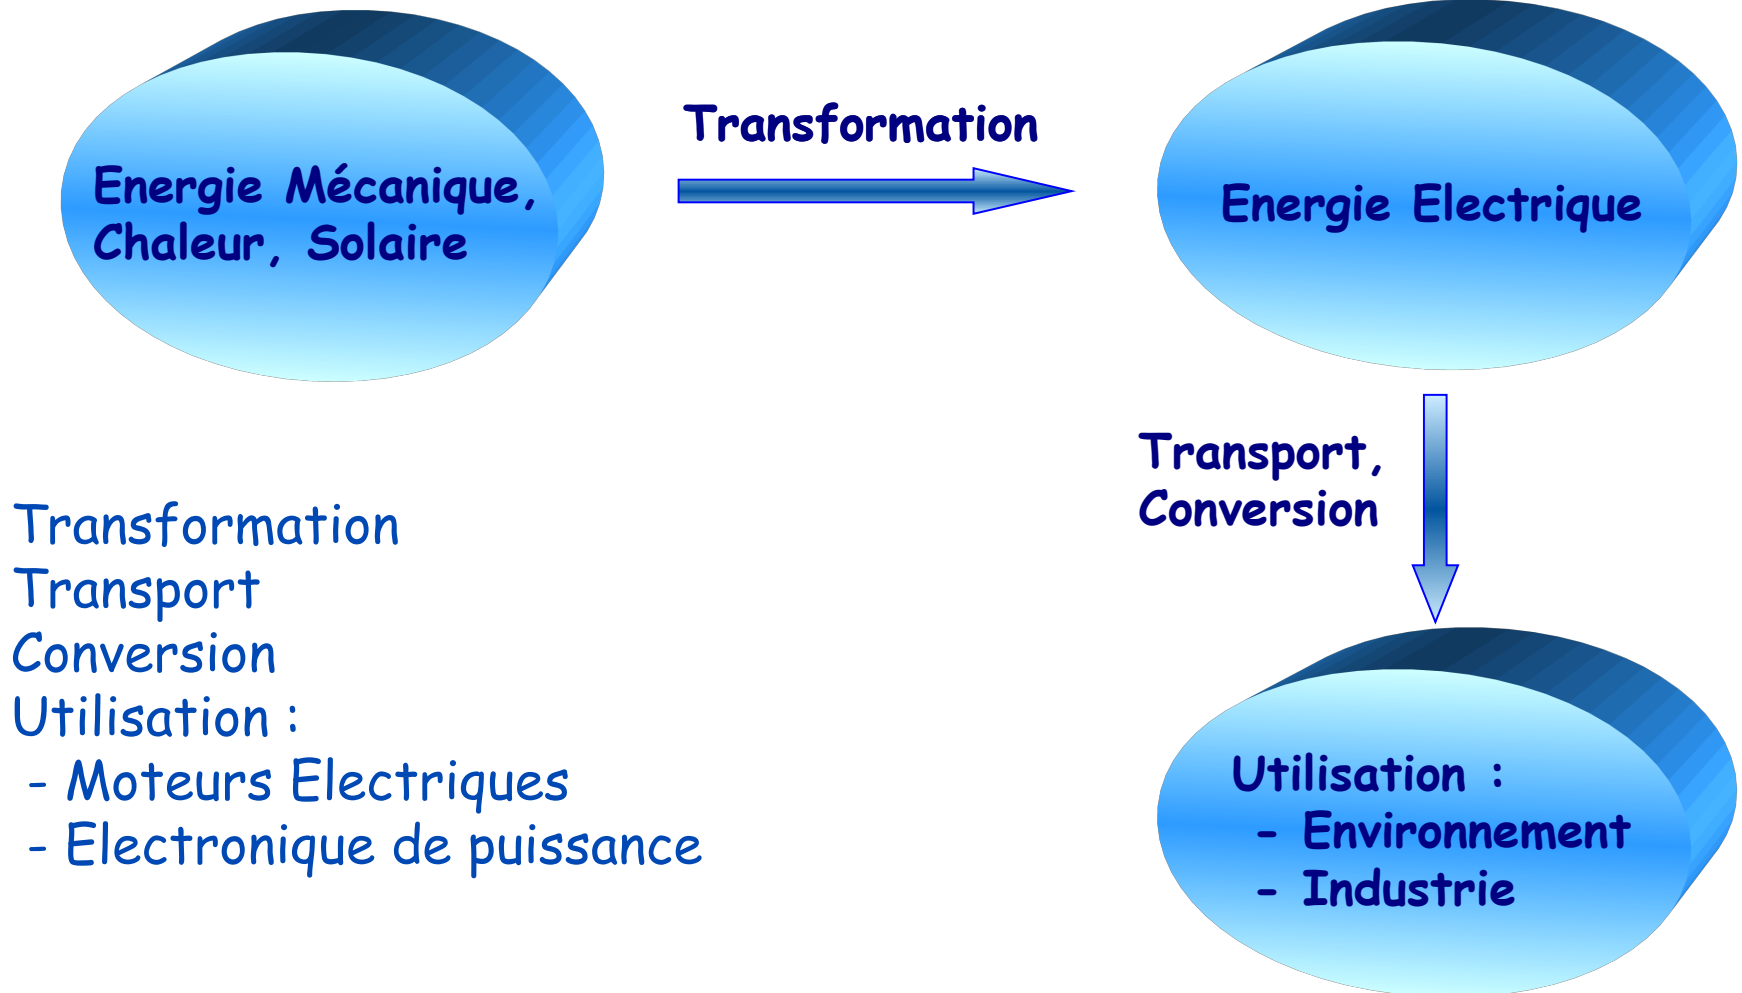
Energie Mécanique, Chaleur, Solaire

Transformation

Energie Electrique

Transport, Conversion

Utilisation :
- Environnement
- Industrie

Transformation
Transport
Conversion
Utilisation :
- Moteurs Electriques
- Electronique de puissance